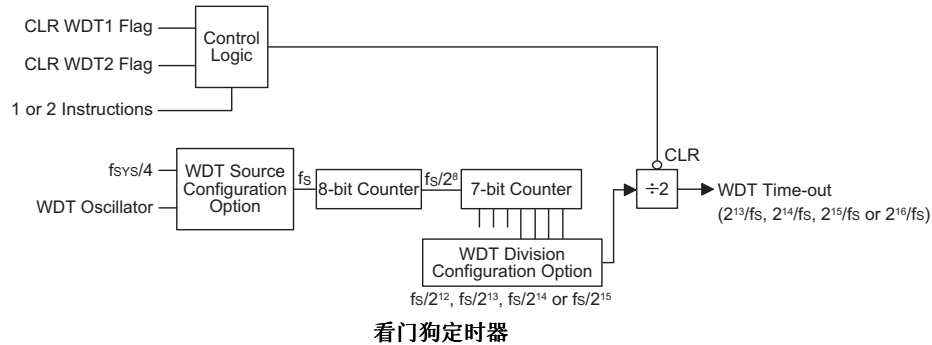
CLR WDT1 Flag

CLR WDT2 Flag

Control Logic

1 or 2 Instructions

CLR

$f_{SYS}/4$

WDT Oscillator

WDT Source Configuration Option

fs

8-bit Counter

$fs/2^8$

7-bit Counter

÷2

WDT Time-out

($2^{13}/fs$, $2^{14}/fs$, $2^{15}/fs$ or $2^{16}/fs$)

WDT Division Configuration Option

$fs/2^{12}$, $fs/2^{13}$, $fs/2^{14}$ or $fs/2^{15}$

看门狗定时器